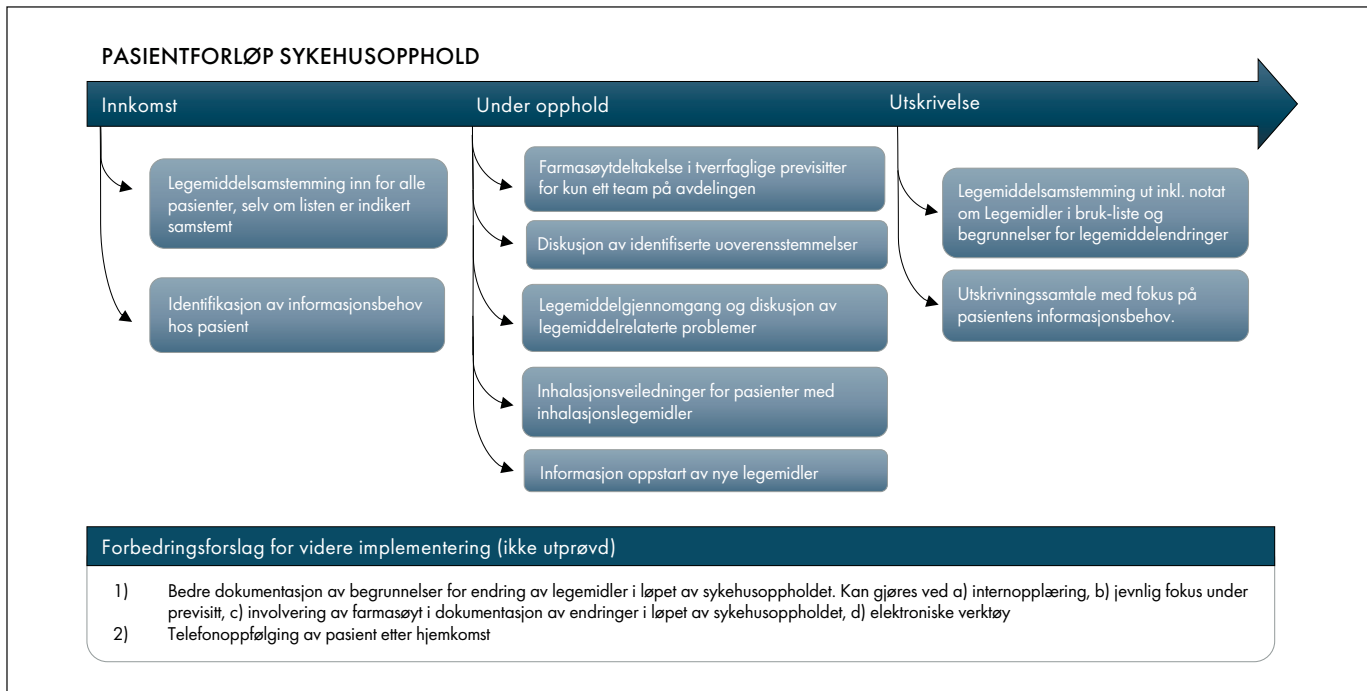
PASIENTFORLØP SYKEHUSOPPHOLD

Innkomst

Legemiddelsamstemming inn for alle pasienter, selv om listen er indikert samstemt

Identifikasjon av informasjonsbehov hos pasient

Under opphold

Farmasøytdeltakelse i tverrfaglige previsitter for kun ett team på avdelingen

Diskusjon av identifiserte uoverensstemmelser

Legemiddelgjennomgang og diskusjon av legemiddelrelaterte problemer

Inhalasjonsveiledninger for pasienter med inhalasjonslegemidler

Informasjon oppstart av nye legemidler

Utskrivelse

Legemiddelsamstemming ut inkl. notat om Legemidler i bruk-liste og begrunnelser for legemiddelendringer

Utskrivningssamtale med fokus på pasientens informasjonsbehov.

Forbedringsforslag for videre implementering (ikke utprøvd)

1) Bedre dokumentasjon av begrunnelser for endring av legemidler i løpet av sykehusoppholdet. Kan gjøres ved a) internopplæring, b) jevnlig fokus under previsitt, c) involvering av farmasøyt i dokumentasjon av endringer i løpet av sykehusoppholdet, d) elektroniske verktøy
2) Telefonoppfølging av pasient etter hjemkomst